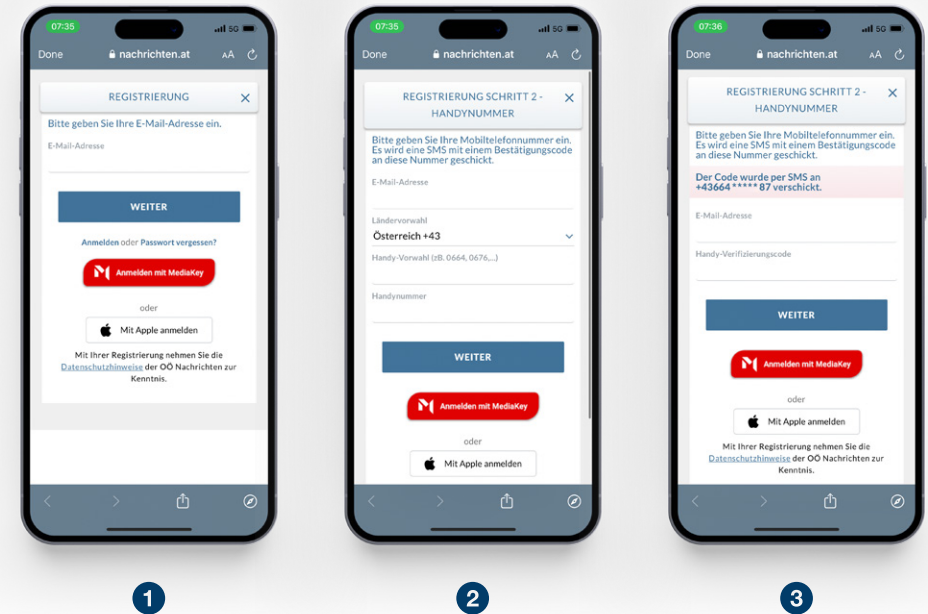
07:35

Done nachrichten.at AA

REGISTRIERUNG

Bitte geben Sie Ihre E-Mail-Adresse ein.

E-Mail-Adresse

WEITER

Anmelden oder Passwort vergessen?

Anmelden mit MediaKey

oder

Mit Apple anmelden

Mit Ihrer Registrierung nehmen Sie die Datenschutzhinweise der OÖ Nachrichten zur Kenntnis.

07:35

Done nachrichten.at AA

REGISTRIERUNG SCHRITT 2 - HANDYNUMMER

Bitte geben Sie Ihre Mobiltelefonnummer ein. Es wird eine SMS mit einem Bestätigungscode an diese Nummer geschickt.

E-Mail-Adresse

Ländervorwahl

Österreich +43

Handy-Vorwahl (zB. 0664, 0676,...)

Handynummer

WEITER

Anmelden mit MediaKey

oder

Mit Apple anmelden

07:36

Done nachrichten.at AA

REGISTRIERUNG SCHRITT 2 - HANDYNUMMER

Bitte geben Sie Ihre Mobiltelefonnummer ein. Es wird eine SMS mit einem Bestätigungscode an diese Nummer geschickt.

Der Code wurde per SMS an +43664 ***** 87 verschickt.

E-Mail-Adresse

Handy-Verifizierungscode

WEITER

Anmelden mit MediaKey

oder

Mit Apple anmelden

Mit Ihrer Registrierung nehmen Sie die Datenschutzhinweise der OÖ Nachrichten zur Kenntnis.

1

2

3